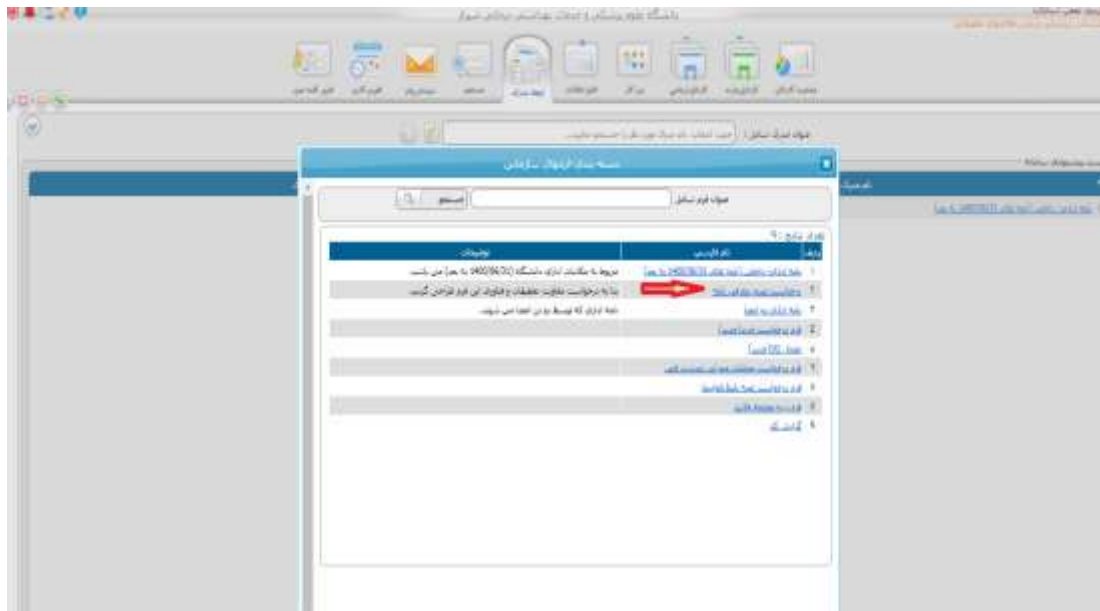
دانشگاه علوم پزشکی و خدمات بهداشتی درمانی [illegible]

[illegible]

عنوان فرم تمایل

جستجو

تعداد نتایج : ۹

| ردیف | نام فارسی | توضیحات |
|---|---|---|
| ۱ | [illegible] | مربوط به مکاتبات اداری دانشگاه (1400/06/01 به بعد) می باشد |
| ۲ | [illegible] | بنا به درخواست معاونت تحقیقات و فناوری این فرم طراحی گردید |
| ۳ | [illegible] | نامه اداری که توسط بو در اعضا می شوند |
| ۴ | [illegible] | |
| ۵ | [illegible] | |
| ۶ | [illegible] | |
| ۷ | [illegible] | |
| ۸ | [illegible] | |
| ۹ | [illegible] | |